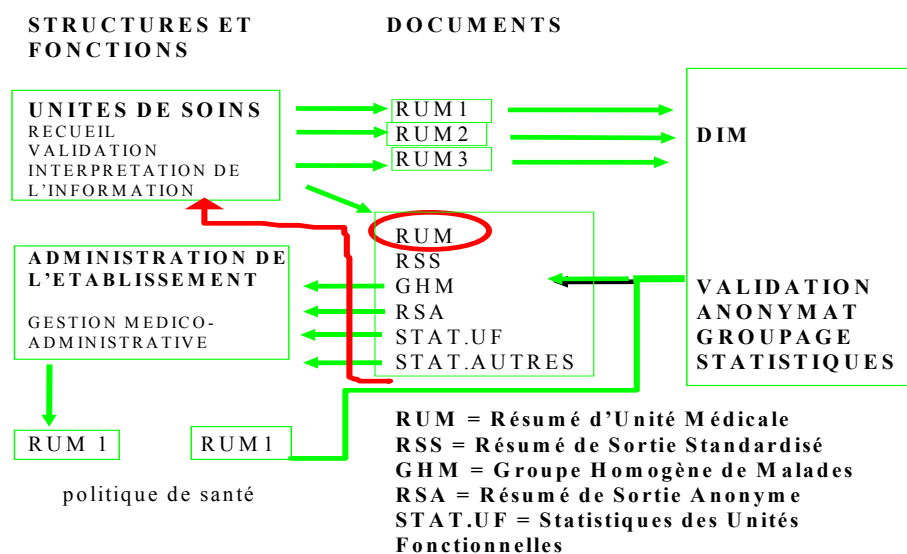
STRUCTURES ET FONCTIONS

DOCUMENTS

UNITES DE SOINS
RECUEIL
VALIDATION
INTERPRETATION DE L'INFORMATION

RUM1
RUM2
RUM3

DIM

RUM
RSS
GHM
RSA
STAT.UF
STAT.AUTRES

ADMINISTRATION DE L'ETABLISSEMENT

GESTION MEDICO-ADMINISTRATIVE

VALIDATION
ANONYMAT
GROUPAGE
STATISTIQUES

RUM 1

RUM1

politique de santé

RUM = Résumé d'Unité Médicale
RSS = Résumé de Sortie Standardisé
GHM = Groupe Homogène de Malades
RSA = Résumé de Sortie Anonyme
STAT.UF = Statistiques des Unités Fonctionnelles